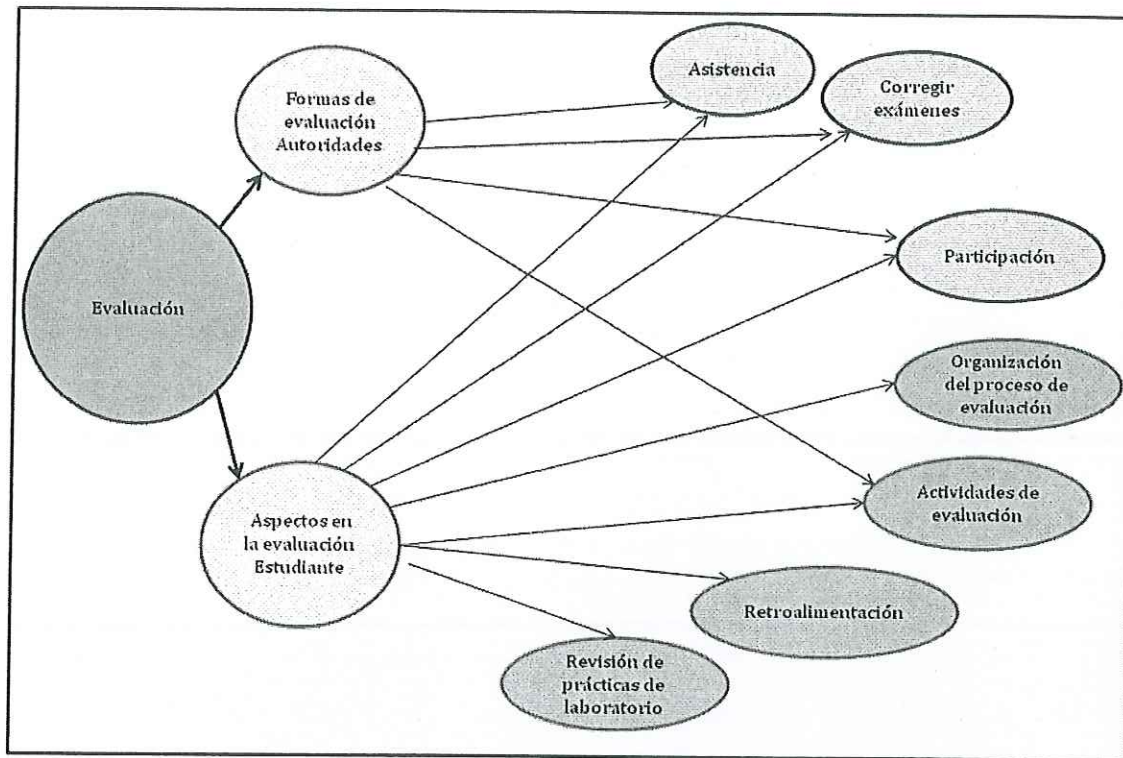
Evaluación

Formas de evaluación Autoridades

Aspectos en la evaluación Estudiante

Asistencia

Corregir exámenes

Participación

Organización del proceso de evaluación

Actividades de evaluación

Retroalimentación

Revisión de prácticas de laboratorio